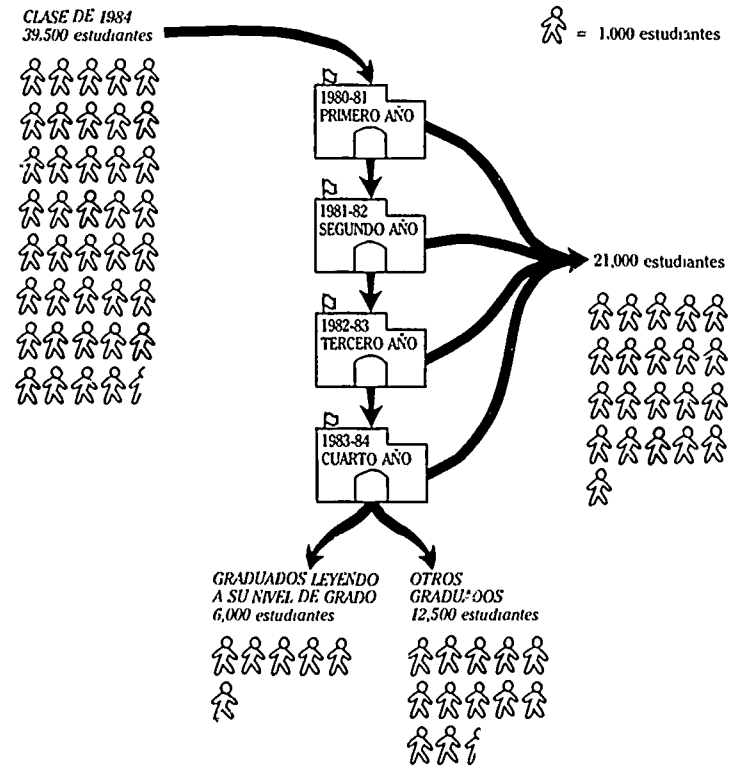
CLASE DE 1984
39,500 estudiantes

= 1,000 estudiantes

1980-81
PRIMERO AÑO

1981-82
SEGUNDO AÑO

1982-83
TERCERO AÑO

1983-84
CUARTO AÑO

21,000 estudiantes

GRADUADOS LEYENDO A SU NIVEL DE GRADO
6,000 estudiantes

OTROS GRADUADOS
12,500 estudiantes